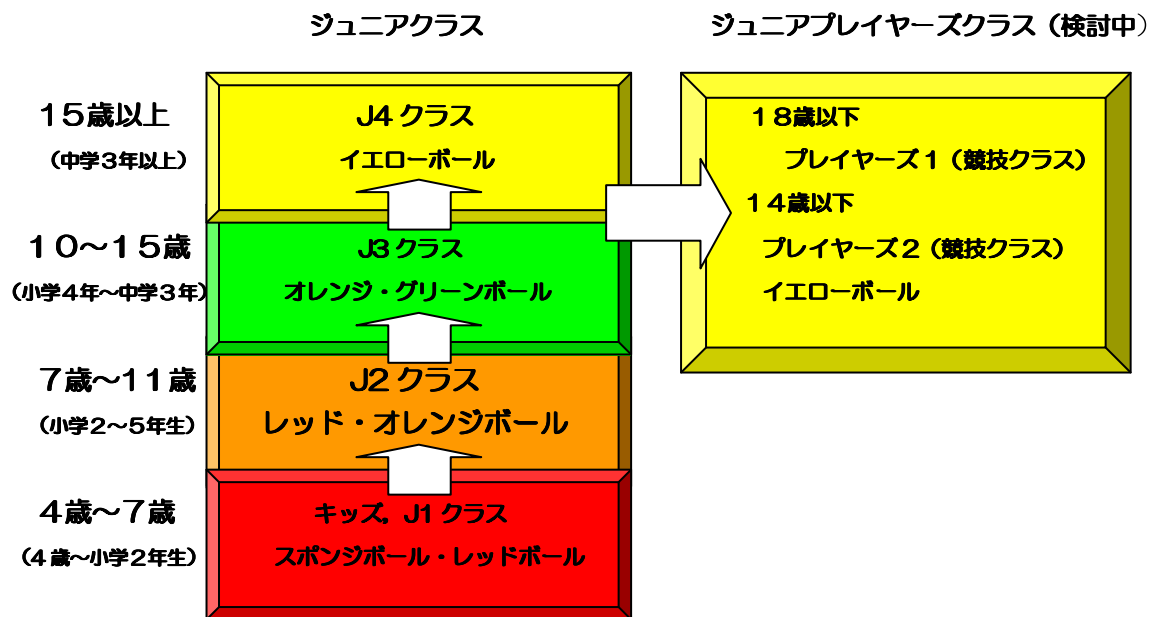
ジュニアクラス

ジュニアプレイヤーズクラス（検討中）

１５歳以上
（中学３年以上）

J4 クラス
イエローボール

１８歳以下
プレイヤーズ１（競技クラス）
１４歳以下
プレイヤーズ２（競技クラス）
イエローボール

１０～１５歳
（小学４年～中学３年）

J3 クラス
オレンジ・グリーンボール

７歳～１１歳
（小学２～５年生）

J2 クラス
レッド・オレンジボール

４歳～７歳
（４歳～小学２年生）

キッズ，J1 クラス
スポンジボール・レッドボール